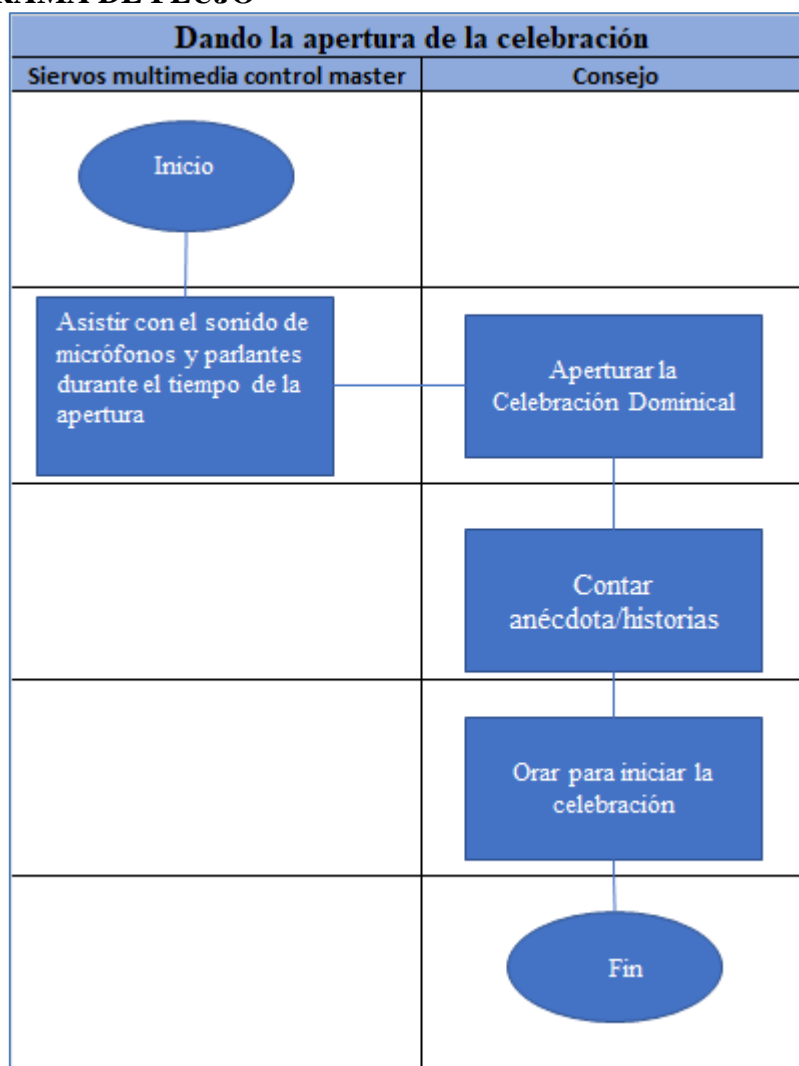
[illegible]RAMA DE FLUJO

Dando la apertura de la celebración

| Siervos multimedia control master | Consejo |
|---|---|

Inicio

Asistir con el sonido de micrófonos y parlantes durante el tiempo de la apertura

Aperturar la Celebración Dominical

Contar anécdota/historias

Orar para iniciar la celebración

Fin